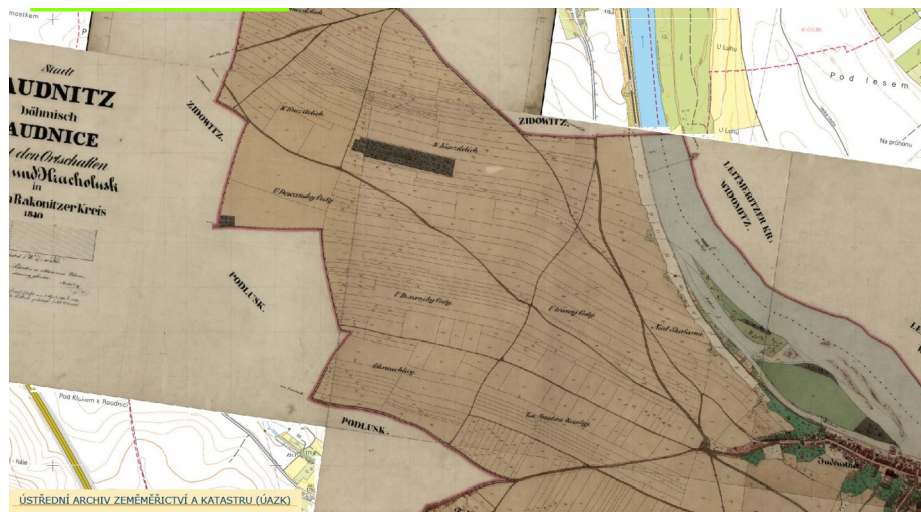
mosrkem

Stadt
RAUDNITZ
böhmisch
RAUDNICE
t den Ortschaften
und Hracholusk
in
Rakonitzer Kreis
1840

ZIDOWITZ.

ZIDOWITZ.

PODLUSK.

PODLUSK.

U Luhu
U Luhu
Pod lesem
Na průhonu

LEITMERITZER KR.
WRBSCHITZ

Pod Klucem k Raudnici

ÚSTŘEDNÍ ARCHIV ZEMĚMĚŘICTVÍ A KATASTRU (ÚAZK)